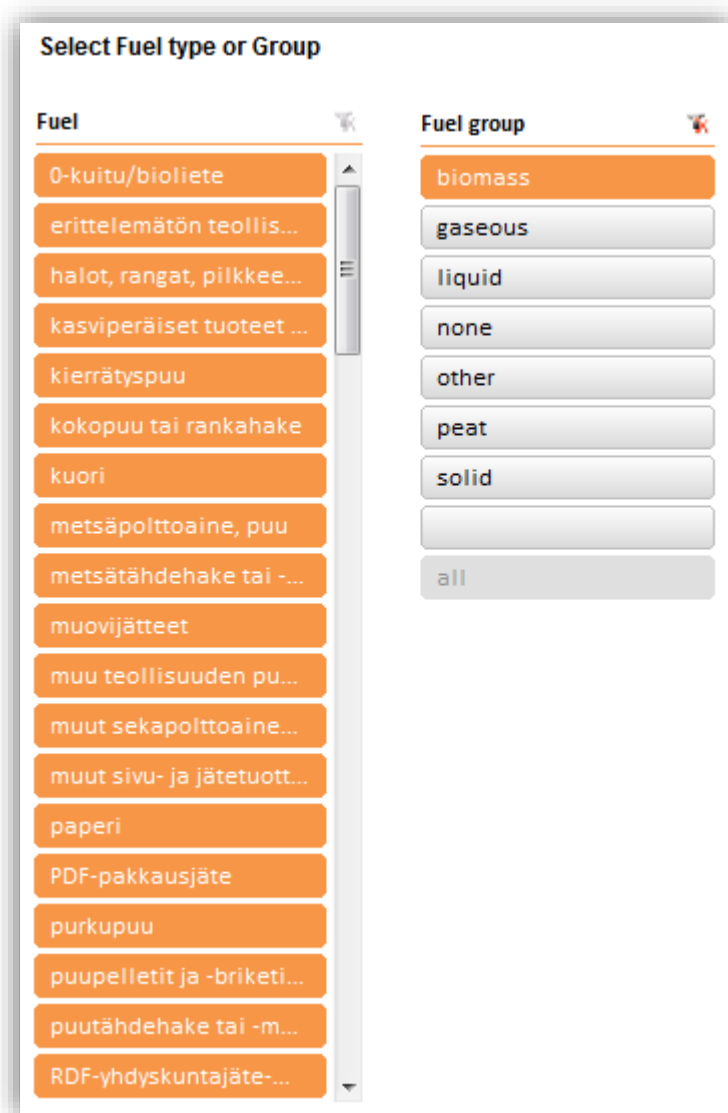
Select Fuel type or Group

Fuel

0-kuitu/bioliete
erittelemätön teollis...
halot, rangat, pilkkee...
kasviperäiset tuoteet ...
kierrätyspuu
kokopuu tai rankahake
kuori
metsäpolttoaine, puu
metsätähdehake tai -...
muovijätteet
muu teollisuuden pu...
muut sekapolttoaine...
muut sivu- ja jätetuott...
paperi
PDF-pakkausjäte
purkupuu
puupelletit ja -briketi...
puutähdehake tai -m...
RDF-yhdyskuntajäte-...

Fuel group

biomass
gaseous
liquid
none
other
peat
solid

all